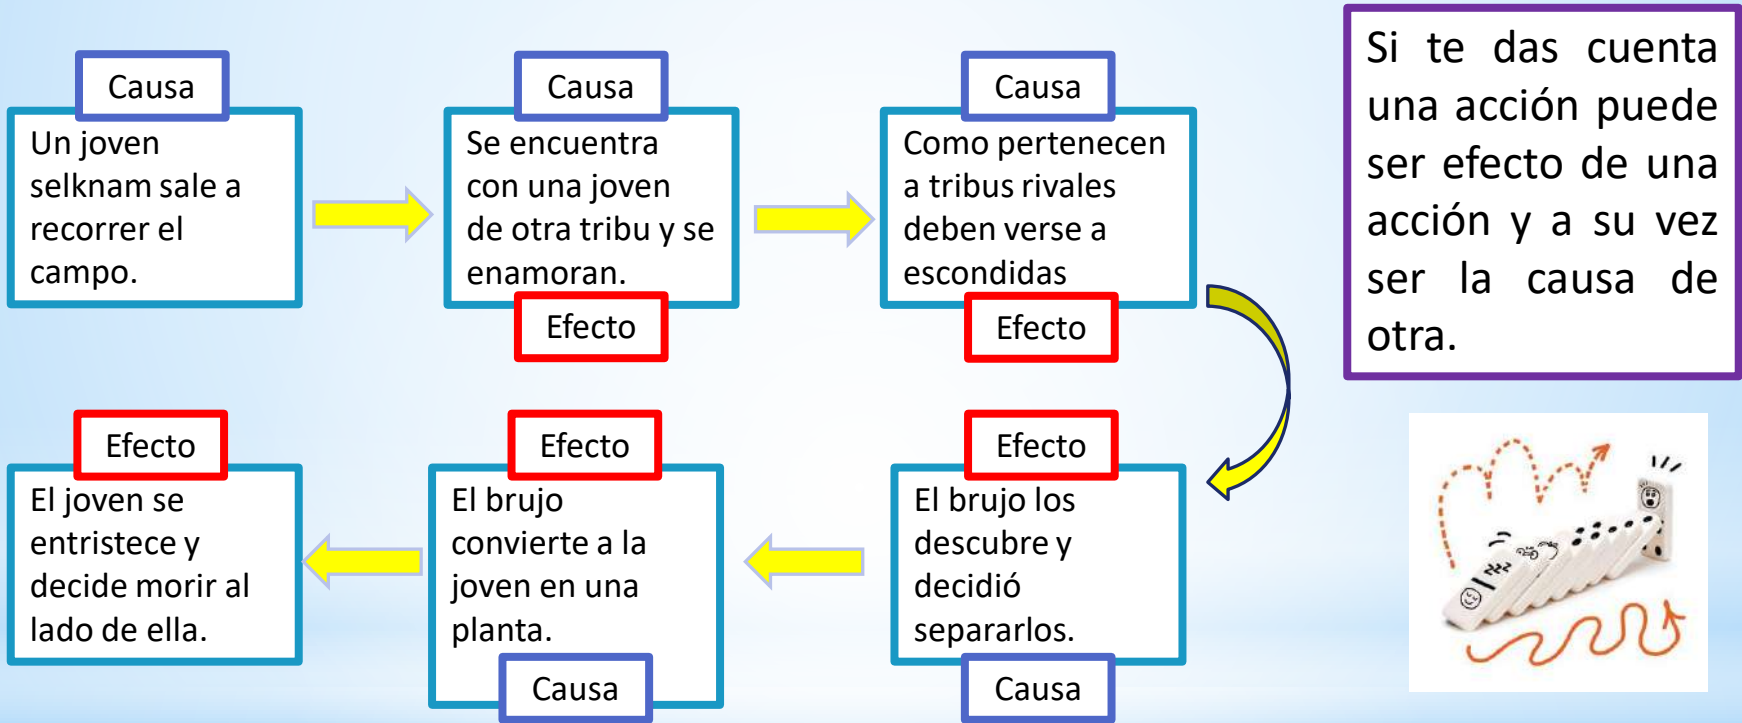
Causa
Un joven selknam sale a recorrer el campo.

Causa
Se encuentra con una joven de otra tribu y se enamoran.
Efecto

Causa
Como pertenecen a tribus rivales deben verse a escondidas
Efecto

Si te das cuenta una acción puede ser efecto de una acción y a su vez ser la causa de otra.

Efecto
El brujo los descubre y decidió separarlos.
Causa

Efecto
El brujo convierte a la joven en una planta.
Causa

Efecto
El joven se entristece y decide morir al lado de ella.